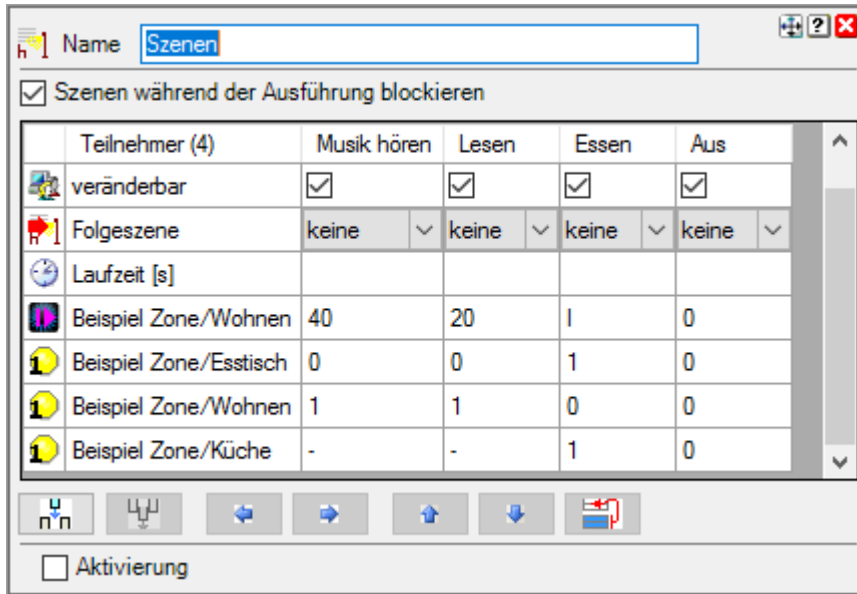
Name Szenen

☑ Szenen während der Ausführung blockieren

| Teilnehmer (4) | Musik hören | Lesen | Essen | Aus |
|---|---|---|---|---|
| veränderbar | ☑ | ☑ | ☑ | ☑ |
| Folgeszene | keine | keine | keine | keine |
| Laufzeit [s] | | | | |
| Beispiel Zone/Wohnen | 40 | 20 | I | 0 |
| Beispiel Zone/Esstisch | 0 | 0 | 1 | 0 |
| Beispiel Zone/Wohnen | 1 | 1 | 0 | 0 |
| Beispiel Zone/Küche | - | - | 1 | 0 |

☐ Aktivierung